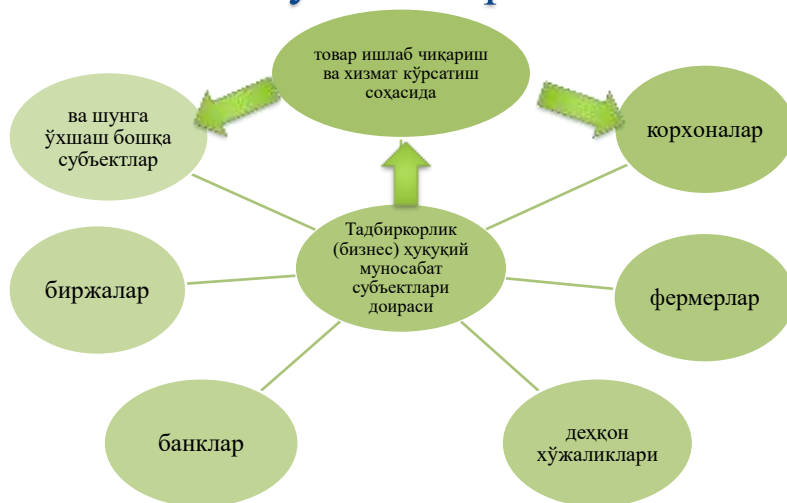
товар ишлаб чиқариш ва хизмат кўрсатиш соҳасида

ва шунга ўхшаш бошқа субъектлар

корхоналар

Тадбиркорлик (бизнес) ҳуқуқий муносабат субъектлари доираси

биржалар

фермерлар

банклар

деҳқон хўжаликлари